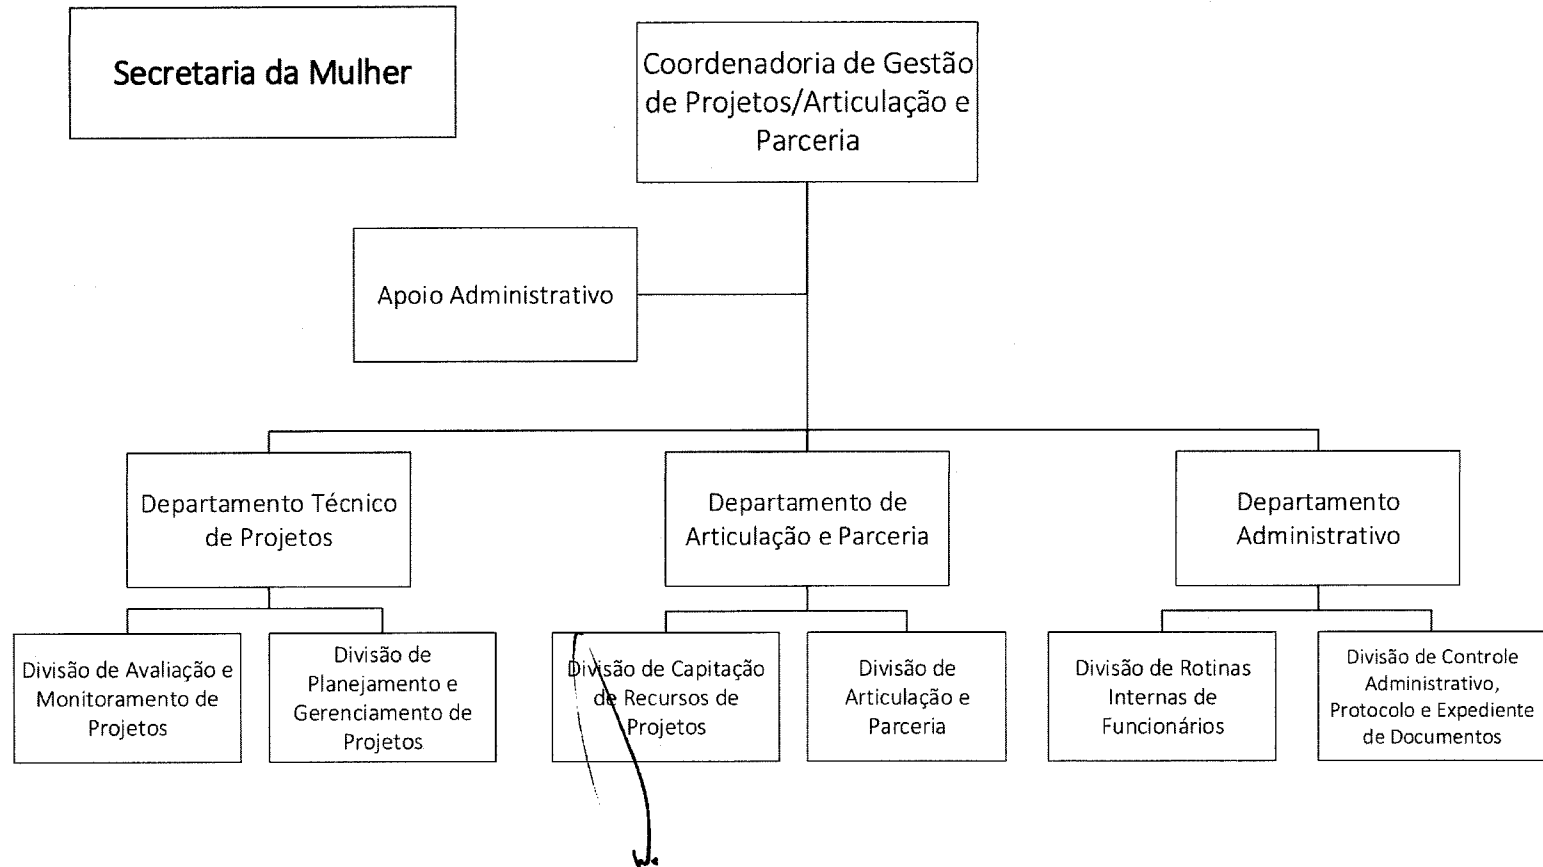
Secretaria da Mulher

Coordenadoria de Gestão de Projetos/Articulação e Parceria

Apoio Administrativo

Departamento Técnico de Projetos

Departamento de Articulação e Parceria

Departamento Administrativo

Divisão de Avaliação e Monitoramento de Projetos

Divisão de Planejamento e Gerenciamento de Projetos

Divisão de Capitação de Recursos de Projetos

Divisão de Articulação e Parceria

Divisão de Rotinas Internas de Funcionários

Divisão de Controle Administrativo, Protocolo e Expediente de Documentos